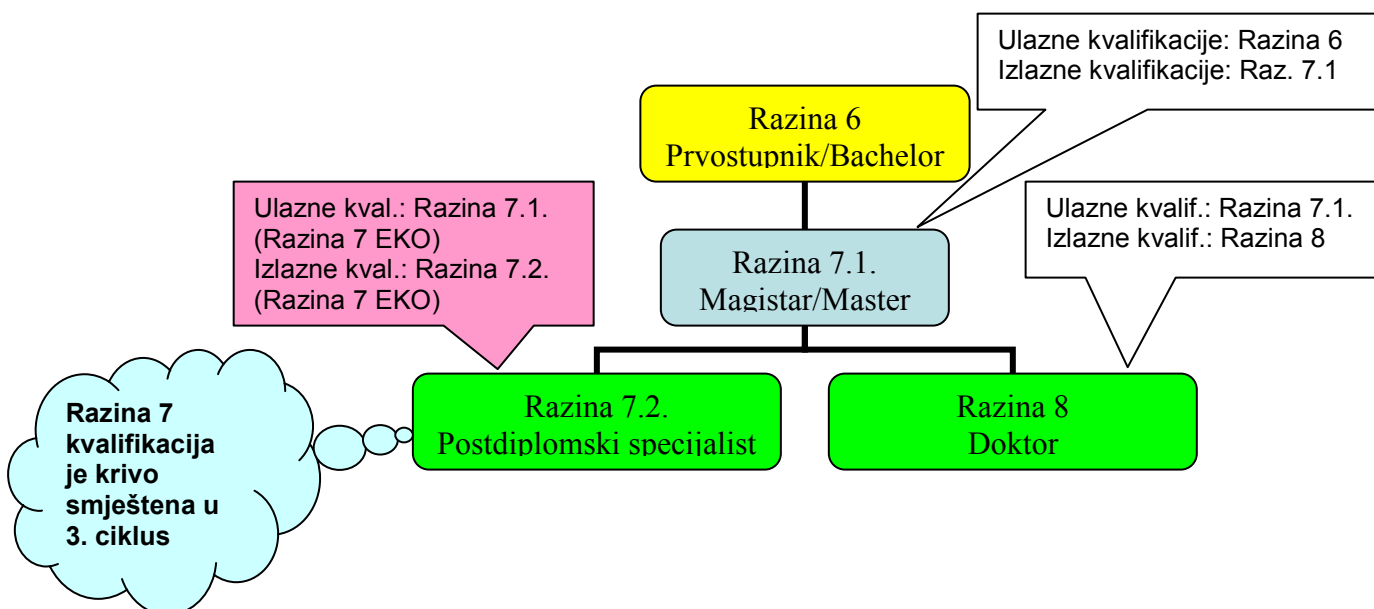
Ulazne kvalifikacije: Razina 6
Izlazne kvalifikacije: Raz. 7.1

Razina 6
Prvostupnik/Bachelor

Ulazne kval.: Razina 7.1.
(Razina 7 EKO)
Izlazne kval.: Razina 7.2.
(Razina 7 EKO)

Ulazne kvalif.: Razina 7.1.
Izlazne kvalif.: Razina 8

Razina 7.1.
Magistar/Master

Razina 7
kvalifikacija
je krivo
smještena u
3. ciklus

Razina 7.2.
Postdiplomski specijalist

Razina 8
Doktor